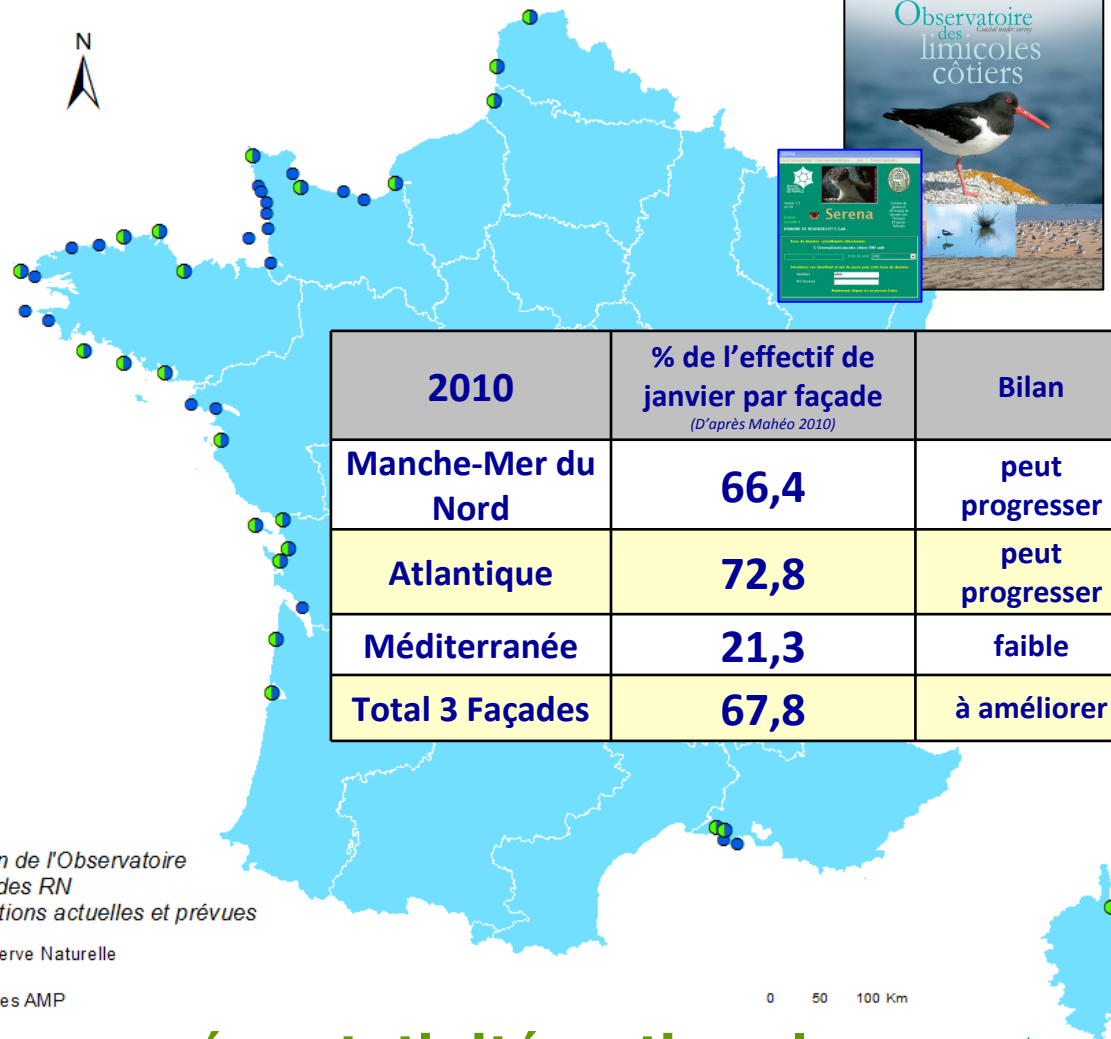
N

Observatoire des limicoles côtiers
Coastal wader survey

Serena

| 2010 | % de l'effectif de janvier par façade (D'après Mahéo 2010) | Bilan |
|---|---|---|
| Manche-Mer du Nord | 66,4 | peut progresser |
| Atlantique | 72,8 | peut progresser |
| Méditerranée | 21,3 | faible |
| Total 3 Façades | 67,8 | à améliorer |

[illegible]n de l'Observatoire
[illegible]des RN
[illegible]tions actuelles et prévues
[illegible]erve Naturelle
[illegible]es AMP

0 50 100 Km

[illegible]